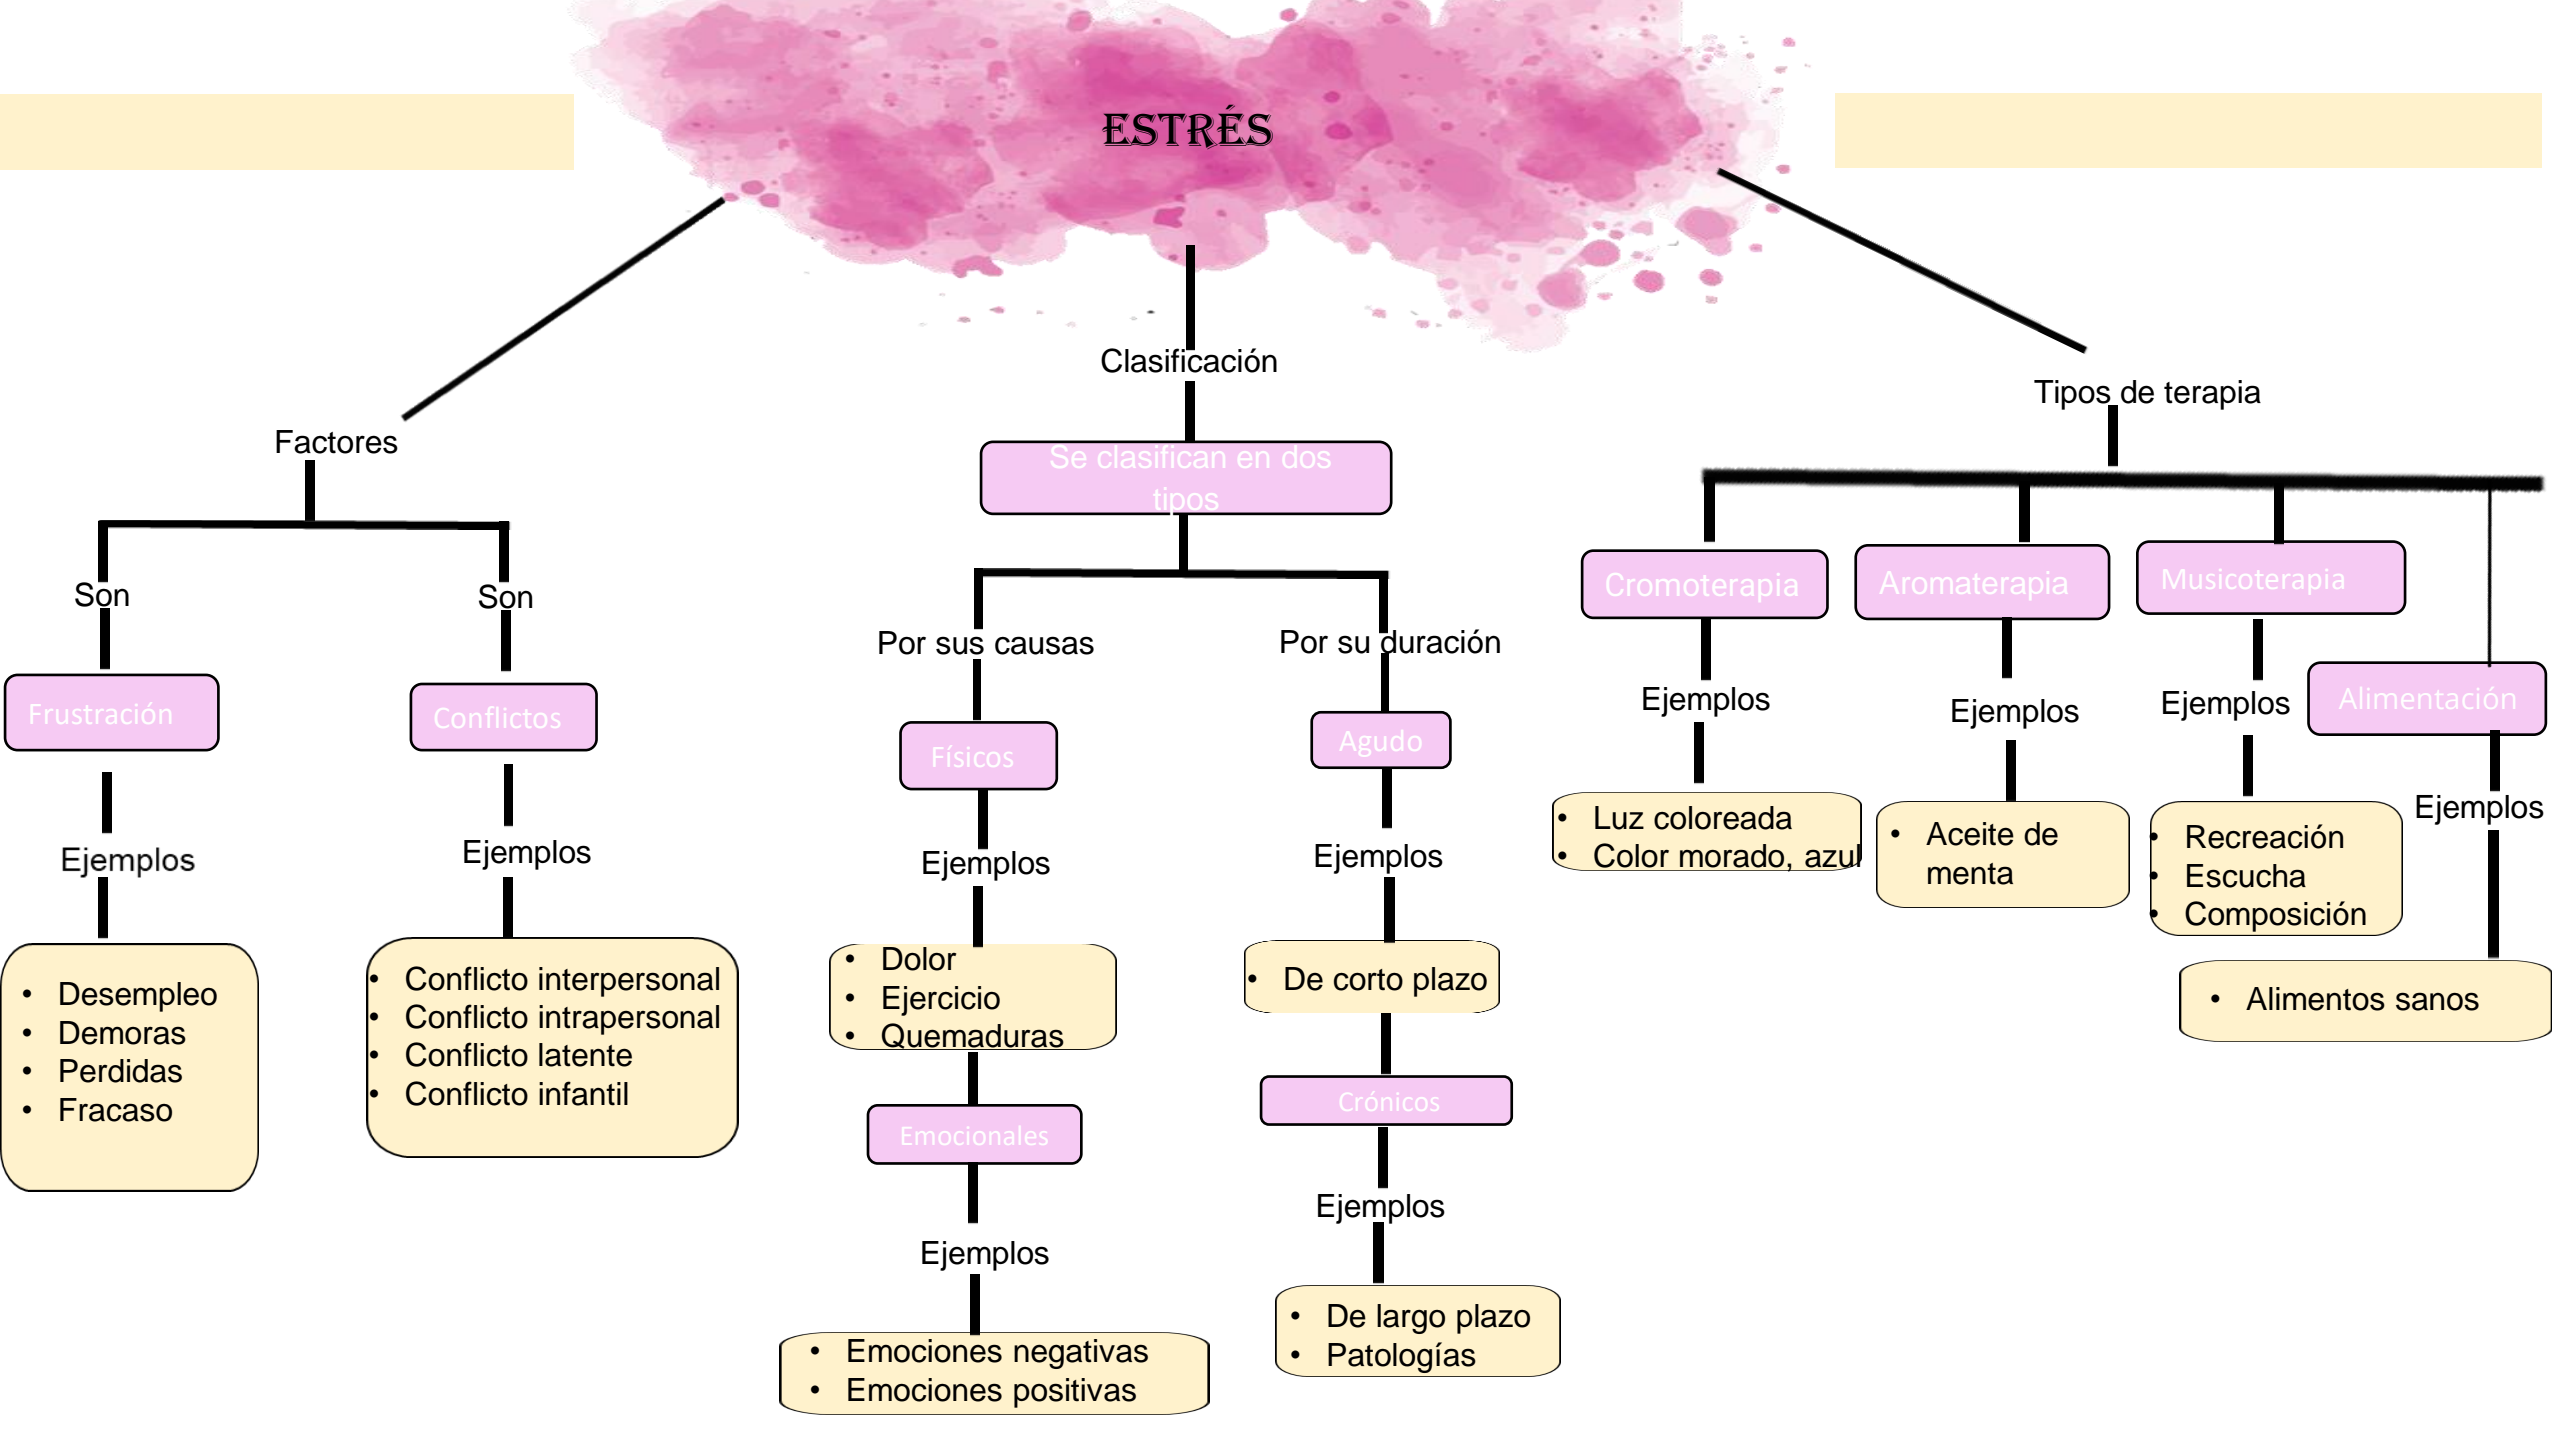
ESTRÉS

Factores

Son

Frustración

Ejemplos

- Desempleo
- Demoras
- Perdidas
- Fracaso

Son

Conflictos

Ejemplos

- Conflicto interpersonal
- Conflicto intrapersonal
- Conflicto latente
- Conflicto infantil

Clasificación

Se clasifican en dos tipos

Por sus causas

Físicos

Ejemplos

- Dolor
- Ejercicio
- Quemaduras

Emocionales

Ejemplos

- Emociones negativas
- Emociones positivas

Por su duración

Agudo

Ejemplos

- De corto plazo

Crónicos

Ejemplos

- De largo plazo
- Patologías

Tipos de terapia

Cromoterapia

Ejemplos

- Luz coloreada
- Color morado, azul

Aromaterapia

Ejemplos

- Aceite de menta

Musicoterapia

Ejemplos

- Recreación
- Escucha
- Composición

Alimentación

Ejemplos

- Alimentos sanos